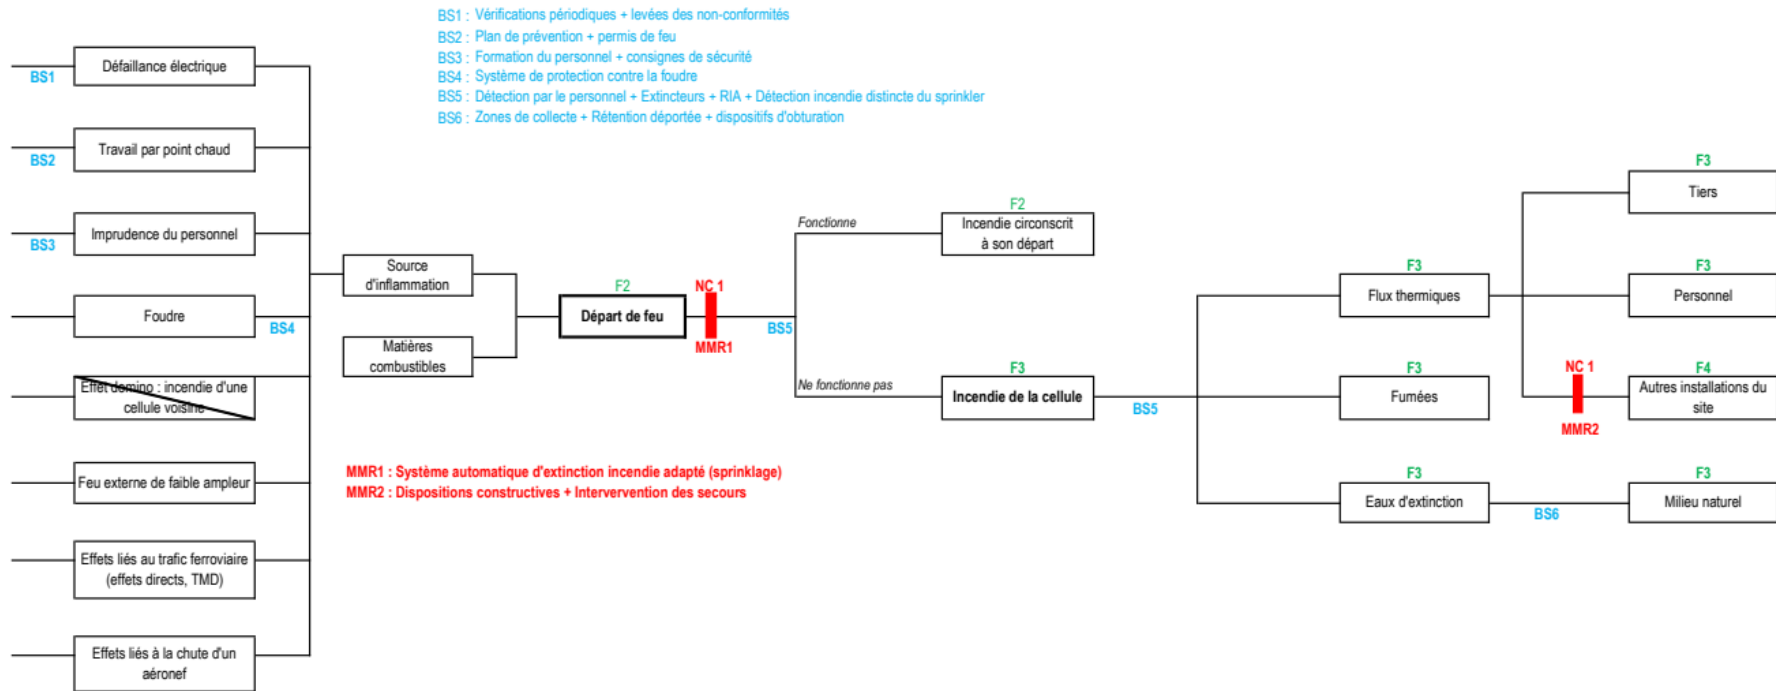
BS1 : Vérifications périodiques + levées des non-conformités
BS2 : Plan de prévention + permis de feu
BS3 : Formation du personnel + consignes de sécurité
BS4 : Système de protection contre la foudre
BS5 : Détection par le personnel + Extincteurs + RIA + Détection incendie distincte du sprinkler
BS6 : Zones de collecte + Rétention déportée + dispositifs d'obturation

BS1
Défaillance électrique
BS2
Travail par point chaud
BS3
Imprudence du personnel
Foudre
BS4
Effet domino : incendie d'une cellule voisine
Feu externe de faible ampleur
Effets liés au trafic ferroviaire (effets directs, TMD)
Effets liés à la chute d'un aéronef

Source d'inflammation
Matières combustibles
F2
Départ de feu
NC 1
MMR1
BS5
Fonctionne
F2
Incendie circonscrit à son départ
Ne fonctionne pas
F3
Incendie de la cellule
BS5

F3
Flux thermiques
F3
Fumées
F3
Eaux d'extinction
BS6
F3
Tiers
F3
Personnel
NC 1
MMR2
F4
Autres installations du site
F3
Milieu naturel

MMR1 : Système automatique d'extinction incendie adapté (sprinklage)
MMR2 : Dispositions constructives + Intervervention des secours